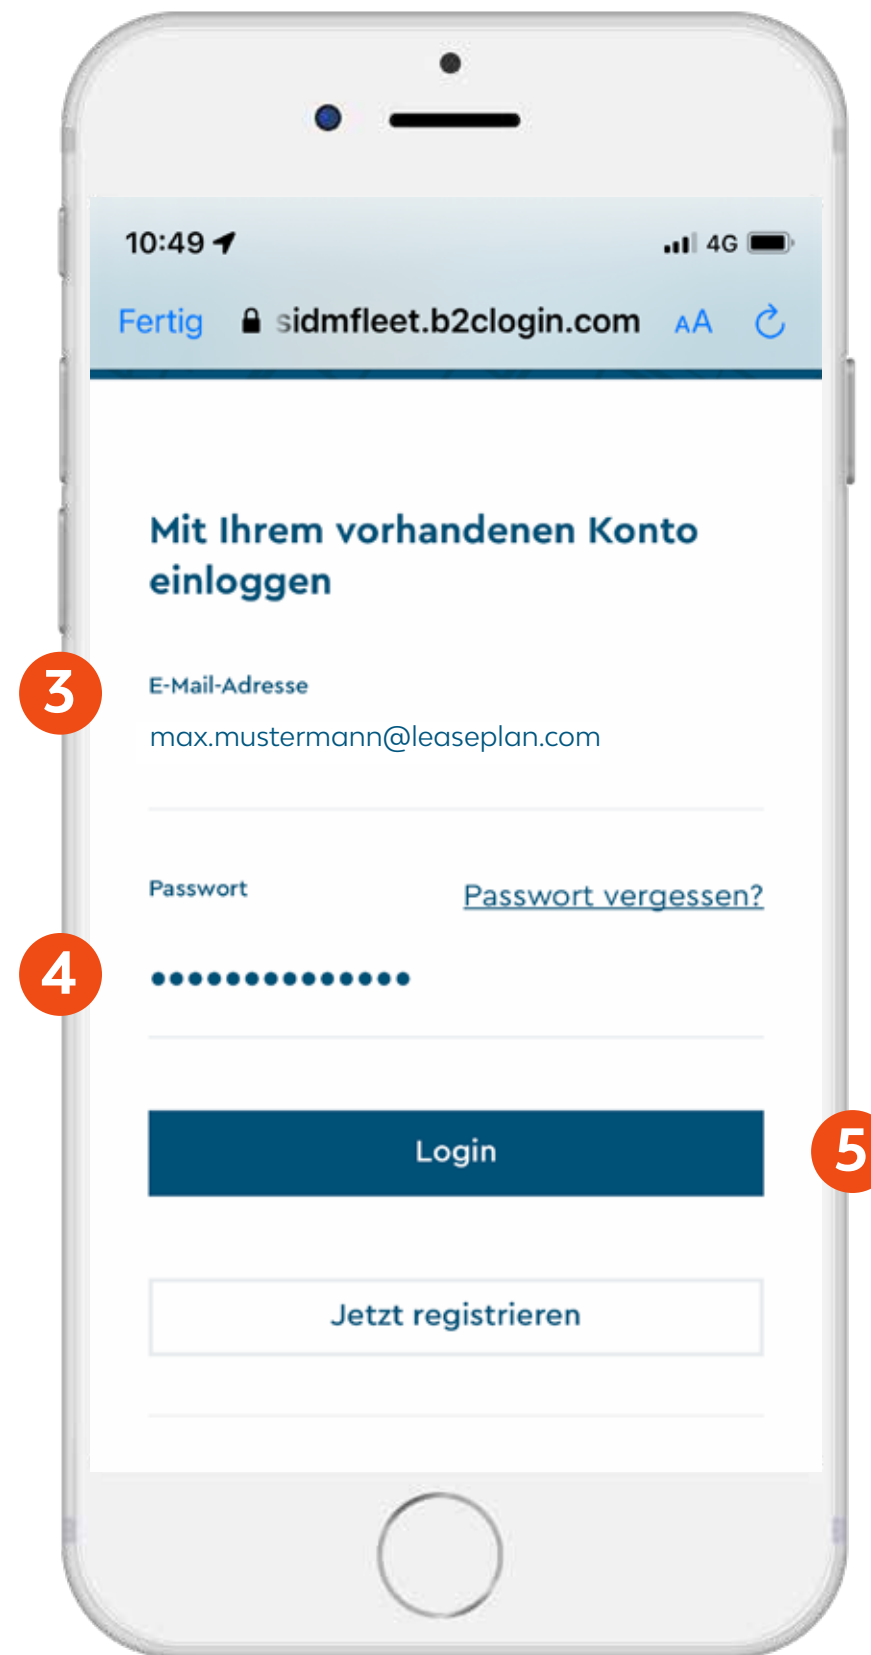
10:49

4G

Fertig sidmfleet.b2clogin.com AA

Mit Ihrem vorhandenen Konto einloggen

3

E-Mail-Adresse

max.mustermann@leaseplan.com

Passwort

Passwort vergessen?

4

•••••••••••••••

Login

5

Jetzt registrieren